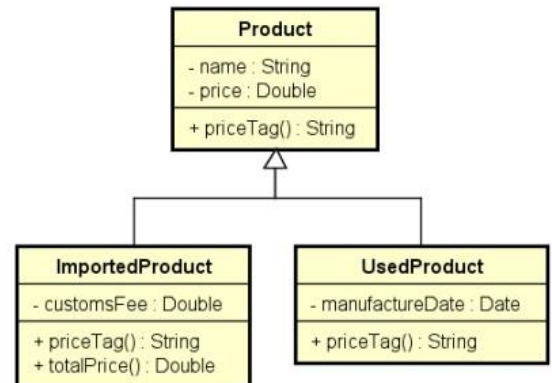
Product
- name : String
- price : Double
+ priceTag() : String

ImportedProduct
- customsFee : Double
+ priceTag() : String
+ totalPrice() : Double

UsedProduct
- manufactureDate : Date
+ priceTag() : String